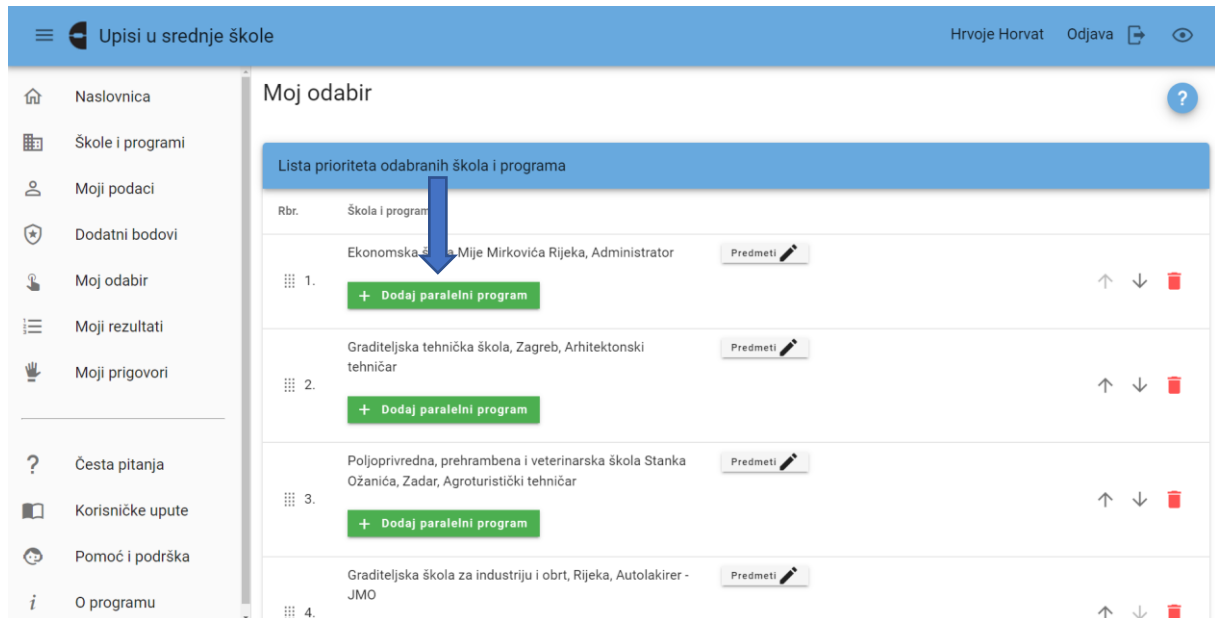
Upisi u srednje škole

Hrvoje Horvat Odjava

Naslovnica
Škole i programi
Moji podaci
Dodatni bodovi
Moj odabir
Moji rezultati
Moji prigovori

Česta pitanja
Korisničke upute
Pomoć i podrška
O programu

Moj odabir

?

Lista prioriteta odabranih škola i programa

Rbr. Škola i program

1. Ekonomska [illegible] Mije Mirkovića Rijeka, Administrator
Predmeti
+ Dodaj paralelni program

2. Graditeljska tehnička škola, Zagreb, Arhitektonski tehničar
Predmeti
+ Dodaj paralelni program

3. Poljoprivredna, prehrambena i veterinarska škola Stanka Ožanića, Zadar, Agroturistički tehničar
Predmeti
+ Dodaj paralelni program

4. Graditeljska škola za industriju i obrt, Rijeka, Autolakirer - JMO
Predmeti